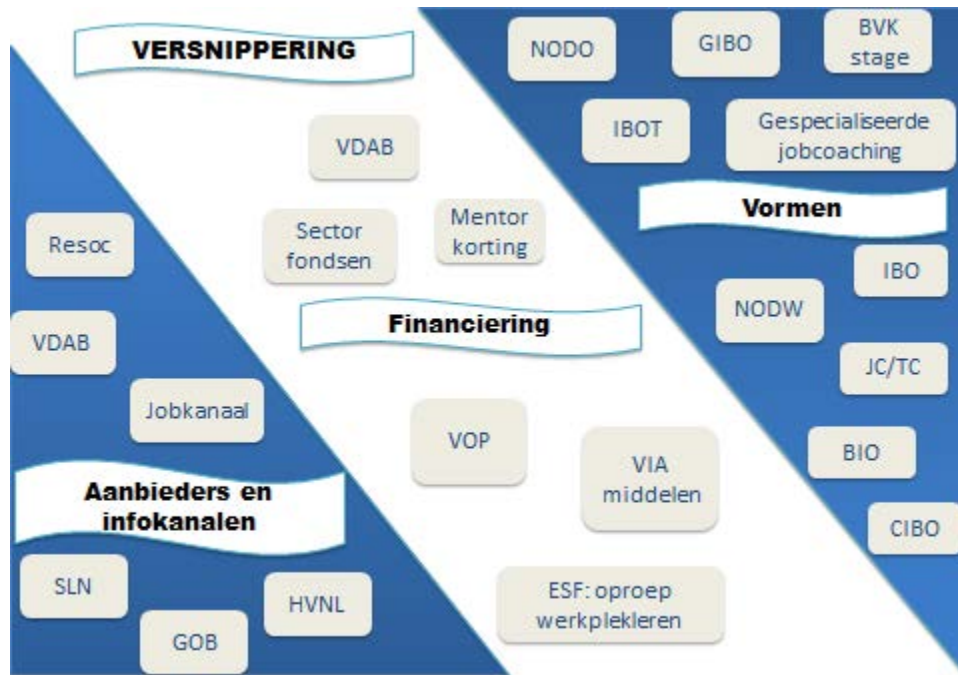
VERSNIPPERING

NODO

GIBO

BVK stage

IBOT

Gespecialiseerde jobcoaching

VDAB

Vormen

Resoc

Sector fondsen

Mentor korting

IBO

NODW

Financiering

VDAB

JC/TC

Jobkanaal

VOP

VIA middelen

BIO

Aanbieders en infokanalen

CIBO

SLN

HVNL

ESF: oproep werkplekleren

GOB